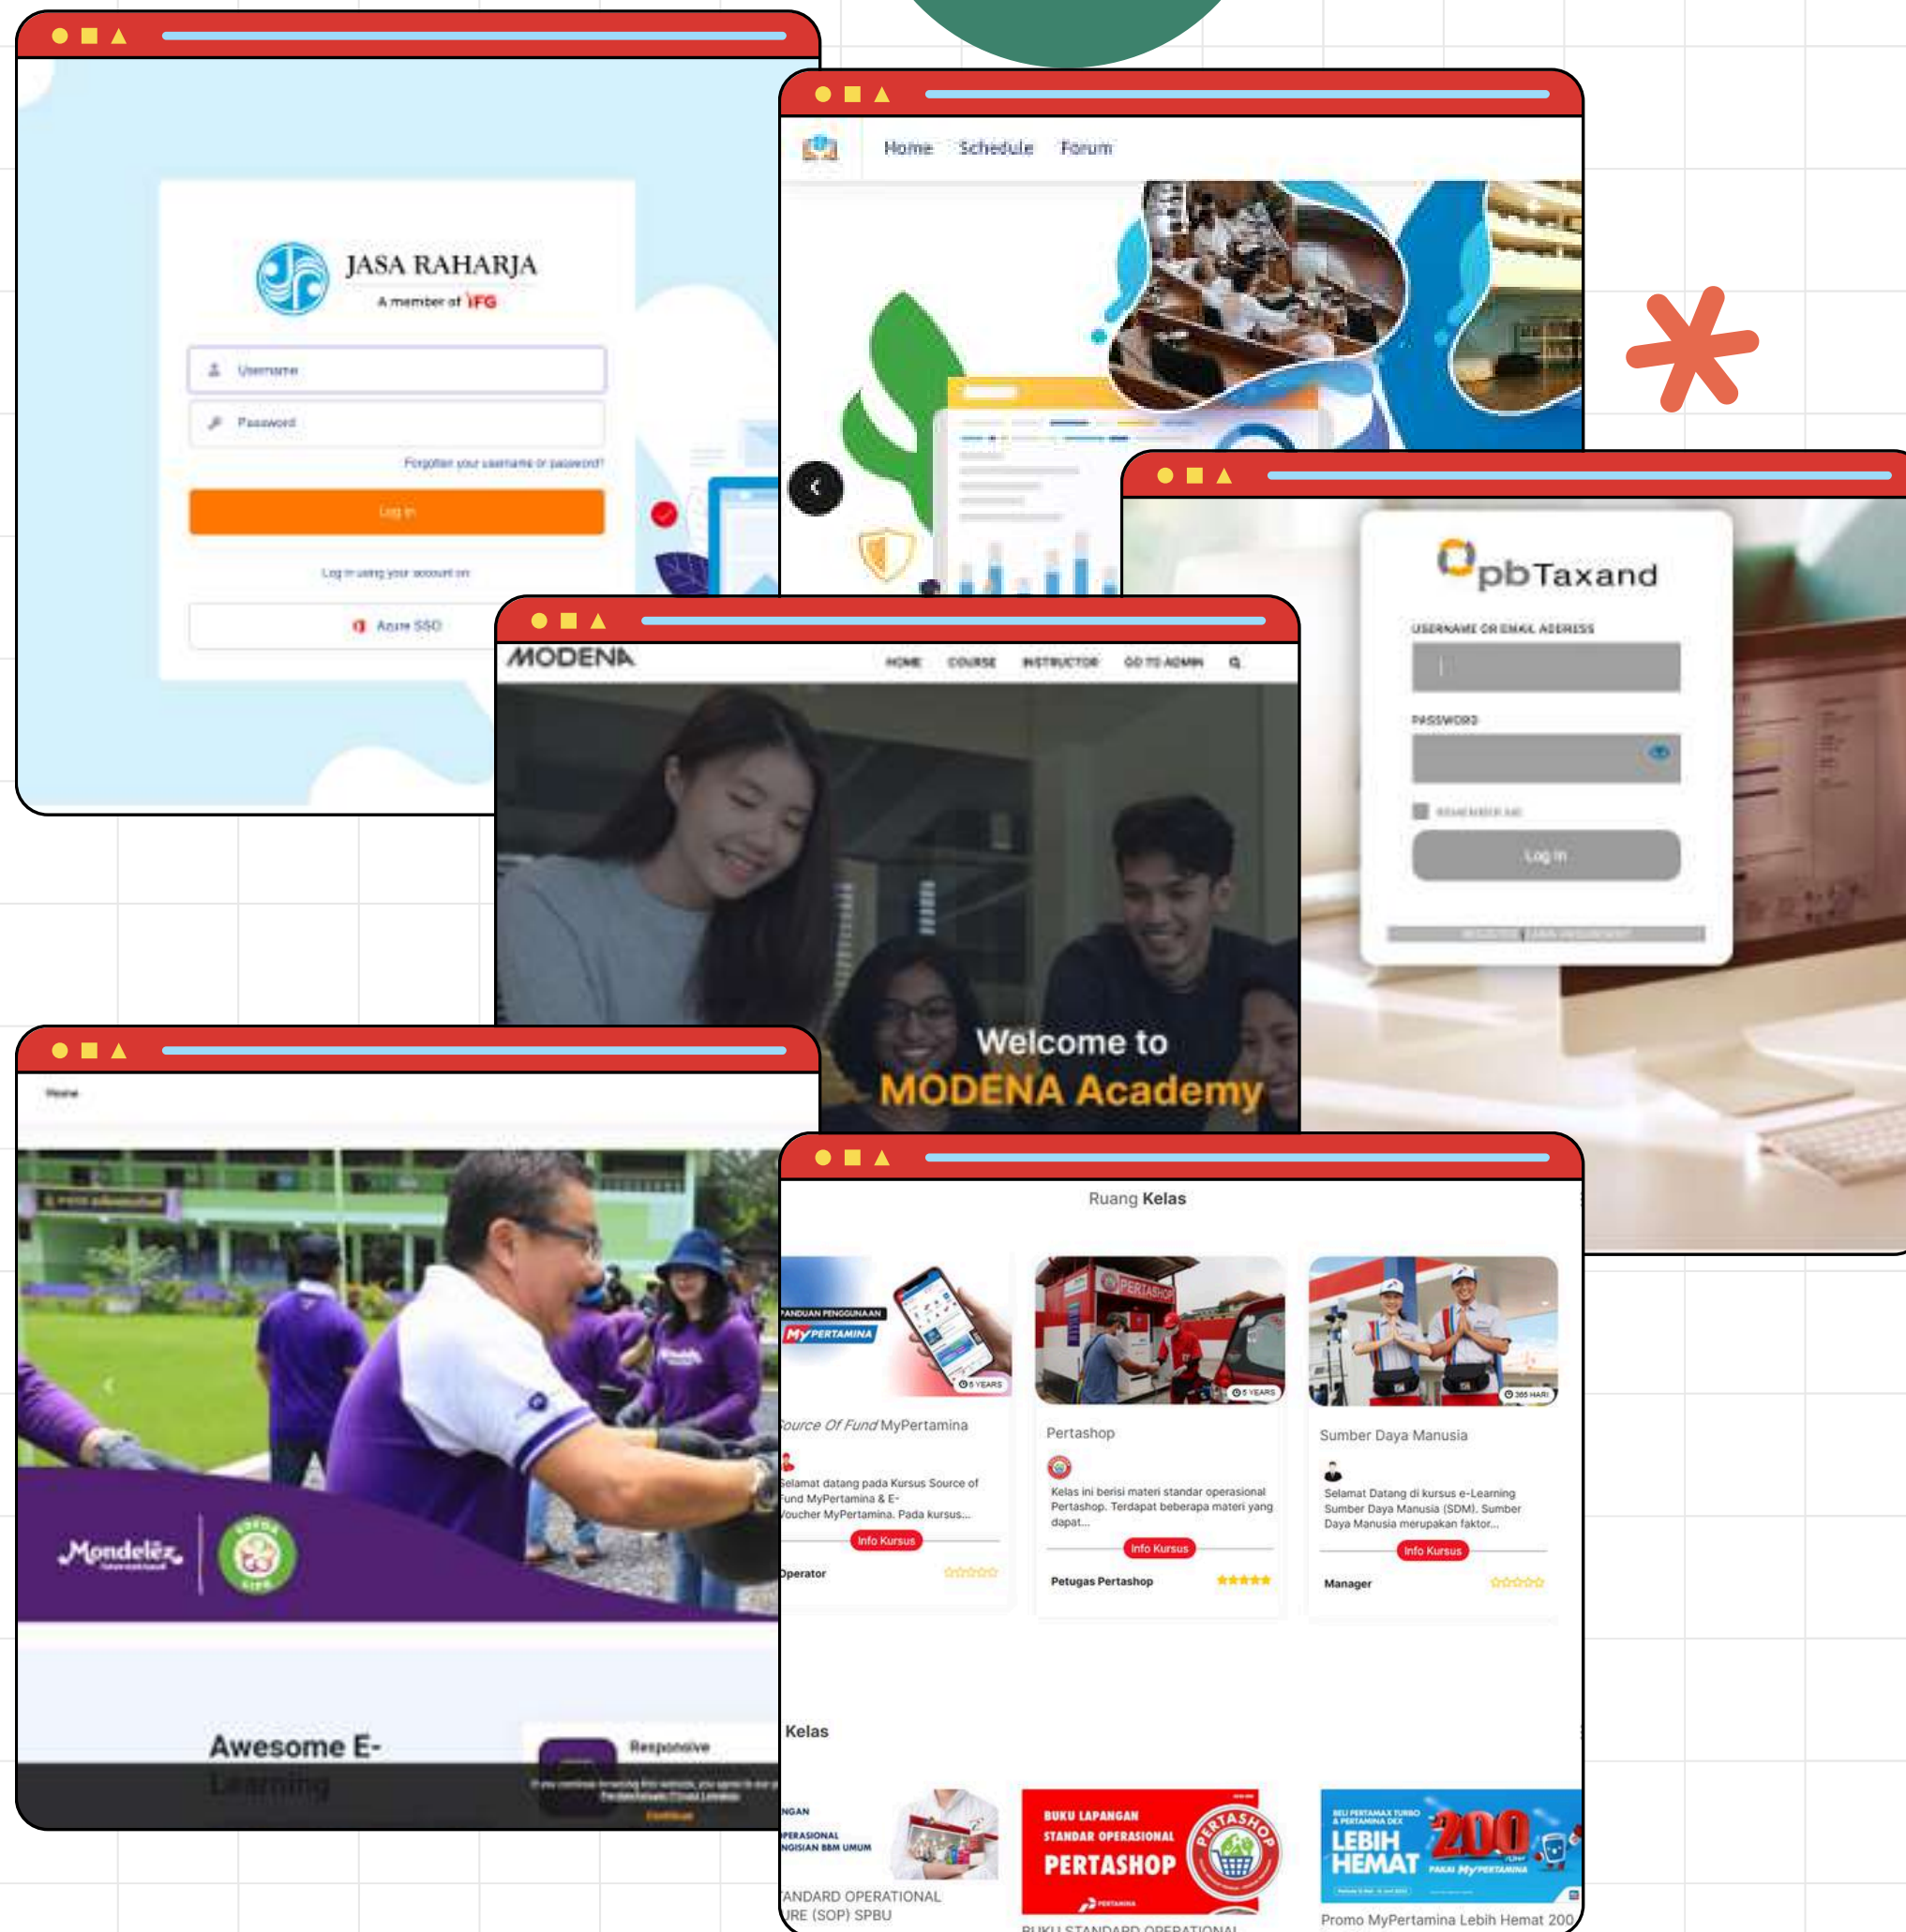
JASA RAHARJA
A member of IFG

Username

Password

Forgotten your username or password?

Log in

Log in using your account on

Azure SSO

Home Schedule Forum

pbTaxand

USERNAME OR EMAIL ADDRESS

PASSWORD

Log in

MODENA

HOME COURSE INSTRUCTOR GO TO ADMIN

Welcome to
MODENA Academy

Home

Mondelēz

Awesome E-
Learning

Responsive

Ruang Kelas

PANDUAN PENGGUNAAN MyPERTAMINA

5 YEARS

Source Of Fund MyPertamina

Selamat datang pada Kursus Source of Fund MyPertamina & E-Voucher MyPertamina. Pada kursus...

Info Kursus

Operator

PERTASHOP

5 YEARS

Pertashop

Kelas ini berisi materi standar operasional Pertashop. Terdapat beberapa materi yang dapat...

Info Kursus

Petugas Pertashop

365 HARI

Sumber Daya Manusia

Selamat Datang di kursus e-Learning Sumber Daya Manusia (SDM). Sumber Daya Manusia merupakan faktor...

Info Kursus

Manager

Kelas

NGAN
PERASIONAL
NGISIAN BBM UMUM

ANDARD OPERATIONAL
URE (SOP) SPBU

BUKU LAPANGAN
STANDAR OPERASIONAL
PERTASHOP

PERTASHOP

BUKU STANDARD OPERATIONAL

LEBIH HEMAT
200

Promo MyPertamina Lebih Hemat 200